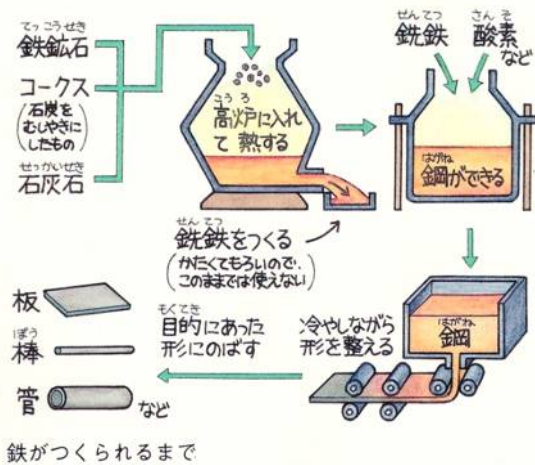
てっこうせき
鉄鉱石

コークス
(石炭をむしやきにしたもの)

せっかいせき
石灰石

こうろ
高炉に入れて熱する

せんてつ
銑鉄

さんそ
酸素
など

はがね
鋼ができる

せんてつ
銑鉄をつくる
(かたくてもろいので、このままでは使えない)

板

ぼう
棒

管
など

もくてき
目的にあった形にのばす

冷やしながら形を整える

はがね
鋼

鉄がつくられるまで